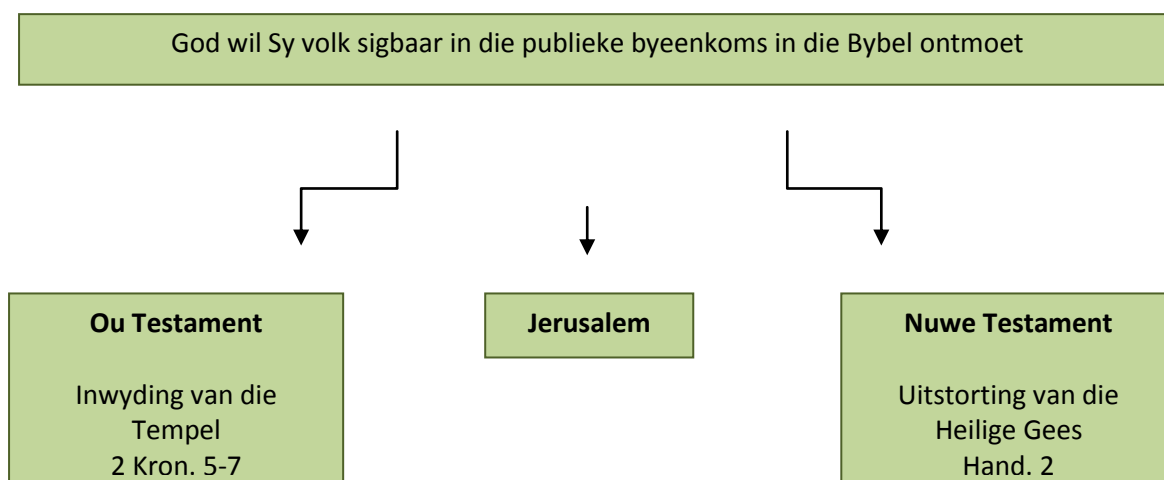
God wil Sy volk sigbaar in die publieke byeenkoms in die Bybel ontmoet

**Ou Testament**

Inwyding van die Tempel
2 Kron. 5-7

**Jerusalem**

**Nuwe Testament**

Uitstorting van die Heilige Gees
Hand. 2